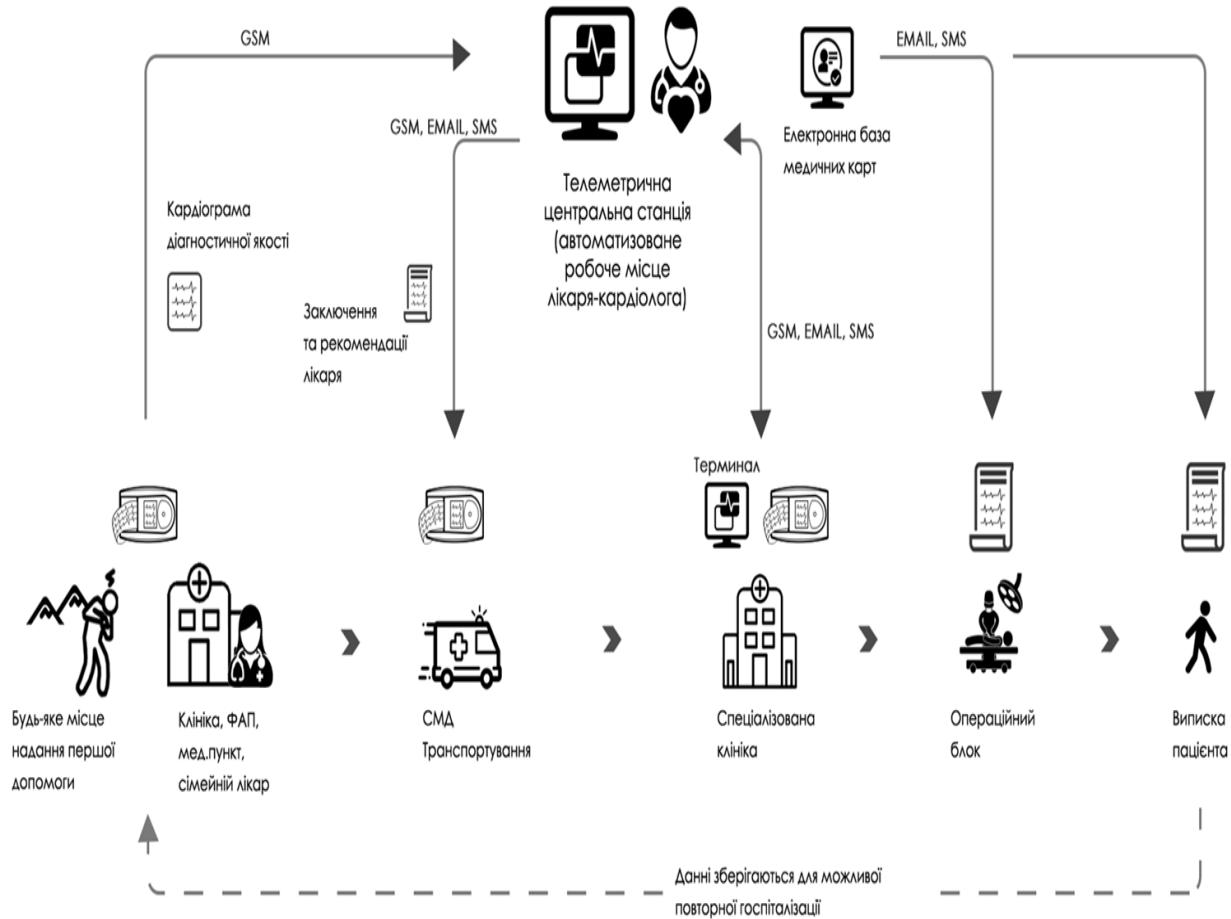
GSM

EMAIL, SMS

GSM, EMAIL, SMS

Електронна база медичних карт

Телеметрична центральна станція (автоматизоване робоче місце лікаря-кардіолога)

Кардіограма діагностичної якості

Заключення та рекомендації лікаря

GSM, EMAIL, SMS

Терминал

Будь-яке місце надання першої допомоги

Клініка, ФАП, мед.пункт, сімейній лікар

СМД Транспортування

Спеціалізована клініка

Операційний блок

Виписка пацієнта

Данні зберігаються для можливої повторної госпіталізації